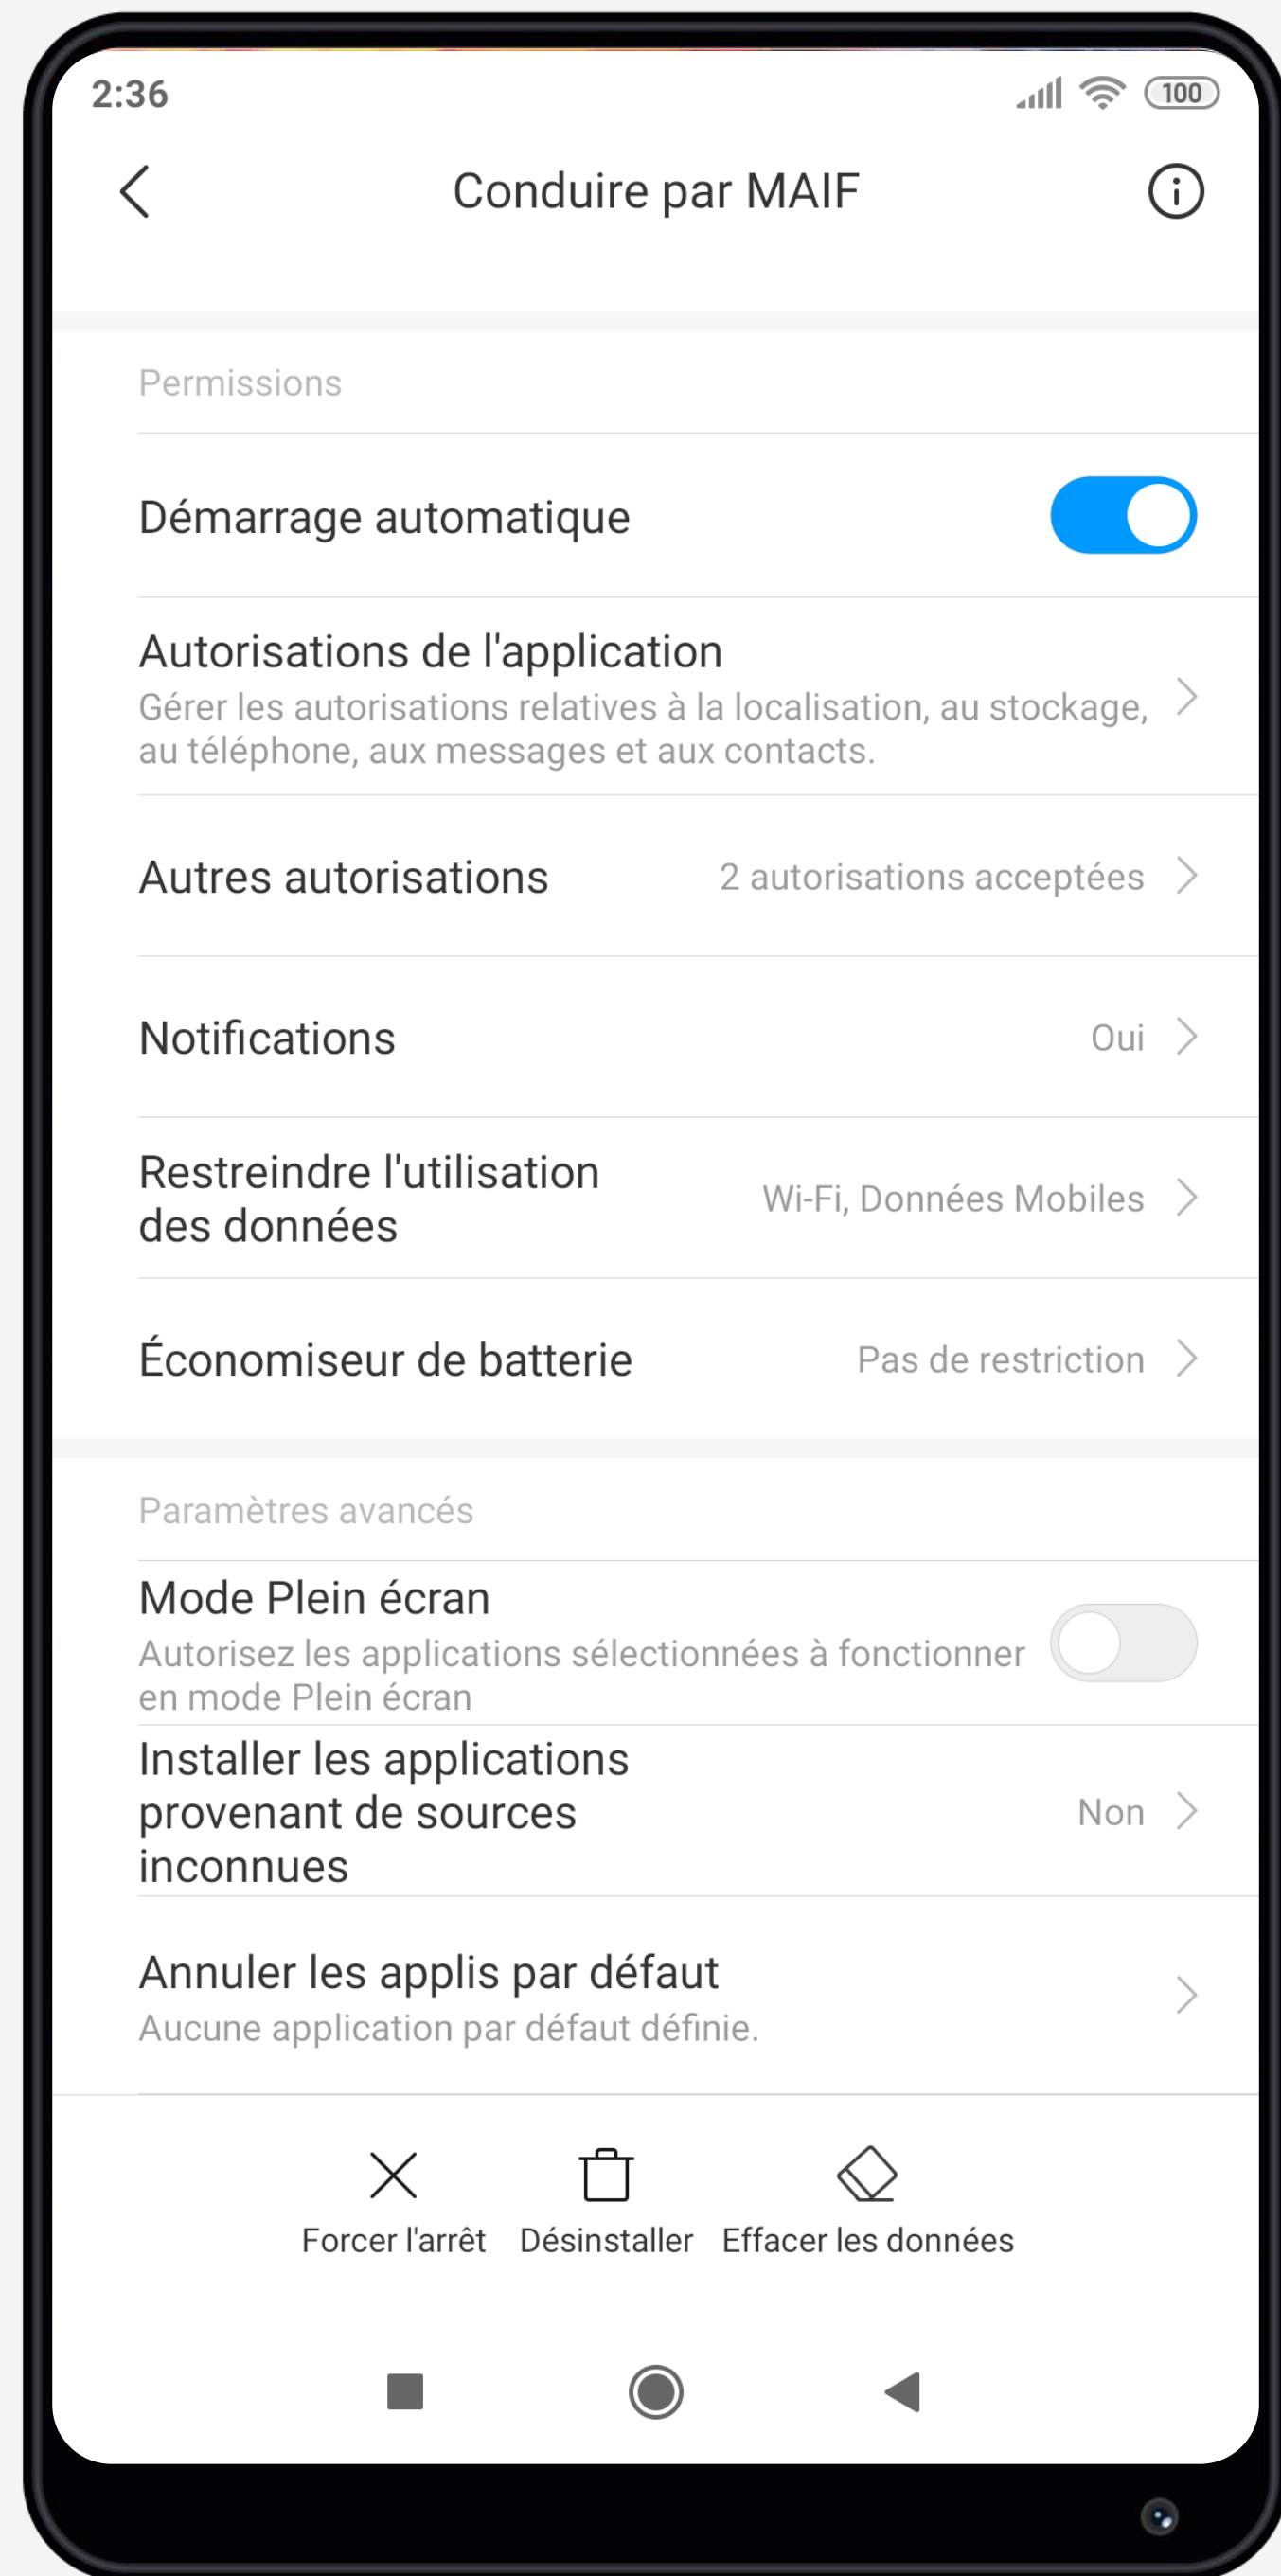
2:36 100

Conduire par MAIF

Permissions

Démarrage automatique

Autorisations de l'application
Gérer les autorisations relatives à la localisation, au stockage, au téléphone, aux messages et aux contacts.

Autres autorisations 2 autorisations acceptées

Notifications Oui

Restreindre l'utilisation des données Wi-Fi, Données Mobiles

Économiseur de batterie Pas de restriction

Paramètres avancés

Mode Plein écran
Autorisez les applications sélectionnées à fonctionner en mode Plein écran

Installer les applications provenant de sources inconnues Non

Annuler les applis par défaut
Aucune application par défaut définie.

Forcer l'arrêt Désinstaller Effacer les données